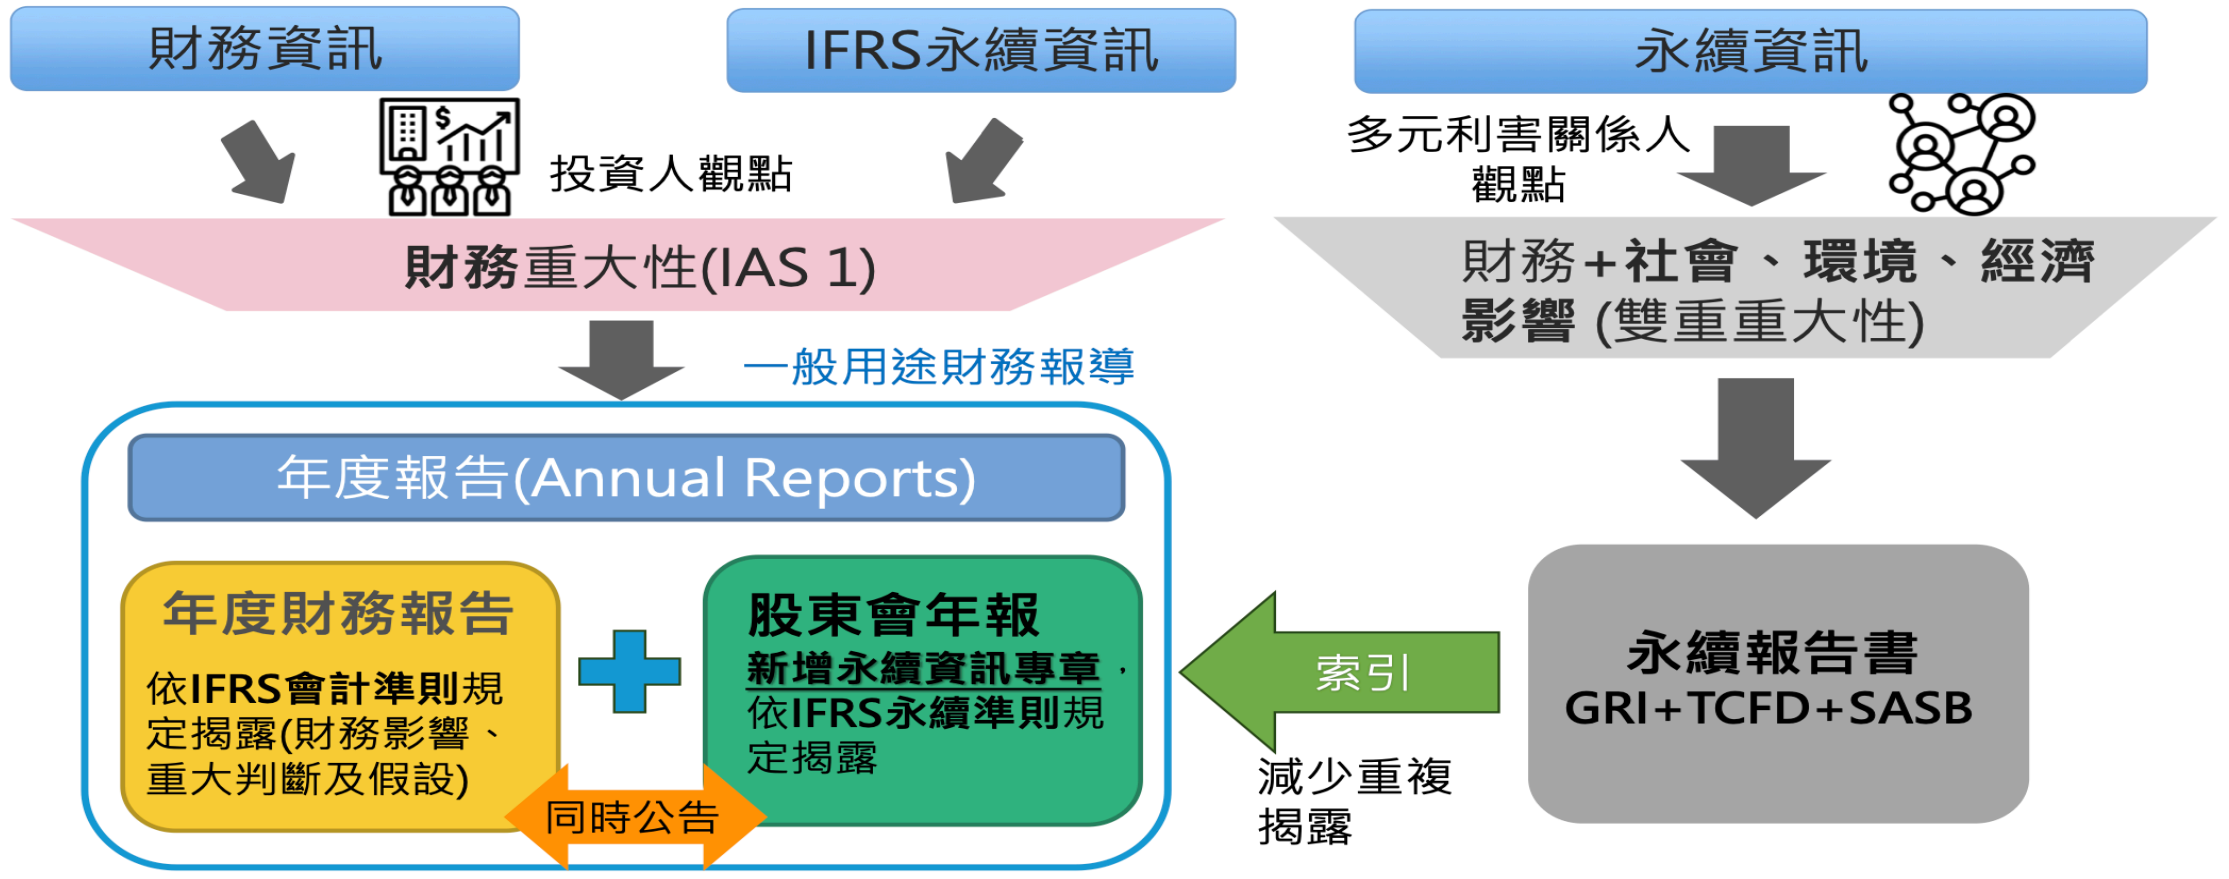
財務資訊

IFRS永續資訊

永續資訊

投資人觀點

多元利害關係人觀點

財務重大性(IAS 1)

財務+社會、環境、經濟影響 (雙重重大性)

一般用途財務報導

年度報告(Annual Reports)

年度財務報告

依IFRS會計準則規定揭露(財務影響、重大判斷及假設)

股東會年報

新增永續資訊專章，依IFRS永續準則規定揭露

同時公告

索引

減少重複揭露

永續報告書
GRI+TCFD+SASB